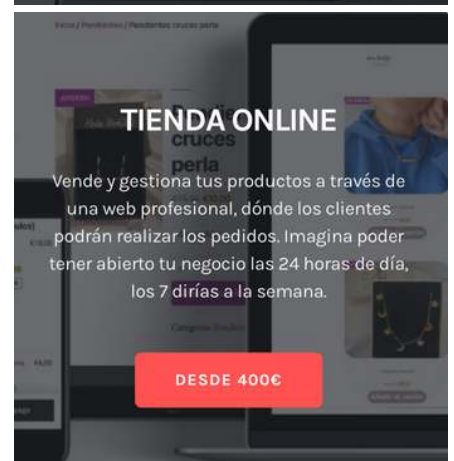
Inicio / Pendientes / Pendientes cruces perla

TIENDA ONLINE

Vende y gestiona tus productos a través de una web profesional, dónde los clientes podrán realizar los pedidos. Imagina poder tener abierto tu negocio las 24 horas de día, los 7 dirías a la semana.

DESDE 400€